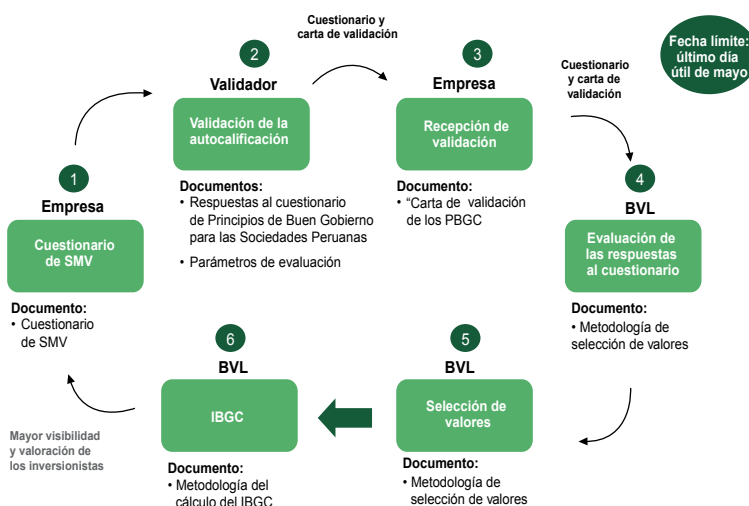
Cuestionario y carta de validación

Fecha límite: último día útil de mayo

2
Validador
Validación de la autocalificación
Documentos:
• Respuestas al cuestionario de Principios de Buen Gobierno para las Sociedades Peruanas
• Parámetros de evaluación

3
Empresa
Recepción de validación
Documento:
• "Carta de validación de los PBGC

Cuestionario y carta de validación

4
BVL
Evaluación de las respuestas al cuestionario
Documento:
• Metodología de selección de valores

1
Empresa
Cuestionario de SMV
Documento:
• Cuestionario de SMV

6
BVL
IBGC
Documento:
• Metodología del cálculo del IBGC

5
BVL
Selección de valores
Documento:
• Metodología de selección de valores

Mayor visibilidad y valoración de los inversionistas